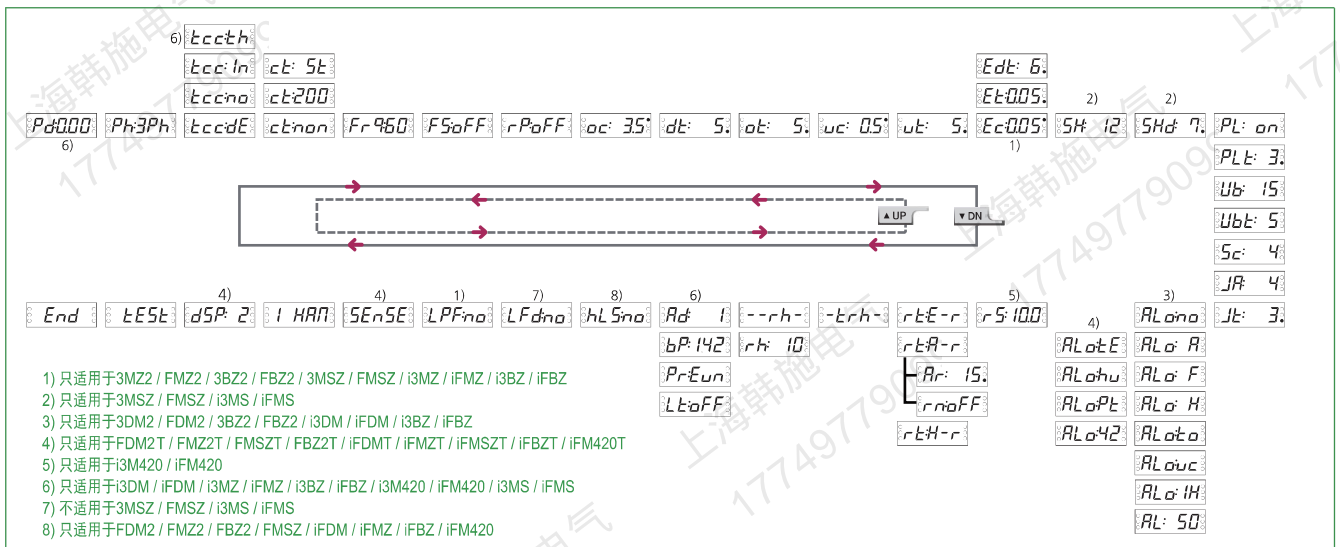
6) tcc:th

tcc:In ct: St

tccno ct:200

Ed: 6.

Et:0.05.

2) 2)

Pd0.00 Ph3Ph tccdE ct:non Fr 960 FSoFF rPoFF oc: 3.5 dt: 5. ot: 5. uc: 0.5 ut: 5. Ec:0.05 SH 12 SHd 7. PL: on

6) 1)

PLt: 3.

Ub: 15

Ubt: 5

▲UP ▼DN

Sc: 4

JA: 4

4) 4) 1) 7) 8) 6) 5) 3)

End tESt dSP: 2 1 HAN SEnSE LPF:no LFdno hLSno Ad 1 --rh- -trh- rtE-r rS:10.0 Jt: 3.

4)

bP:142 rh: 10 rtA-r ALotE ALo:no

Ar: 15. ALohu ALo: A

PrEun rnoFF ALoPt ALo: F

LtoFF rtH-r ALo42 ALo: H

ALoto

ALouc

ALo: 1H

AL: 50

1) 只适用于3MZ2 / FMZ2 / 3BZ2 / FBZ2 / 3MSZ / FMSZ / i3MZ / iFMZ / i3BZ / iFBZ
2) 只适用于3MSZ / FMSZ / i3MS / iFMS
3) 只适用于3DM2 / FDM2 / 3BZ2 / FBZ2 / i3DM / iFDM / i3BZ / iFBZ
4) 只适用于FDM2T / FMZ2T / FMSZT / FBZ2T / iFDMT / iFMZT / iFMSZT / iFBZT / iFM420T
5) 只适用于i3M420 / iFM420
6) 只适用于i3DM / iFDM / i3MZ / iFMZ / i3BZ / iFBZ / i3M420 / iFM420 / i3MS / iFMS
7) 不适用于3MSZ / FMSZ / i3MS / iFMS
8) 只适用于FDM2 / FMZ2 / FBZ2 / FMSZ / iFDM / iFMZ / iFBZ / iFM420

上海韩施电气 17749779093